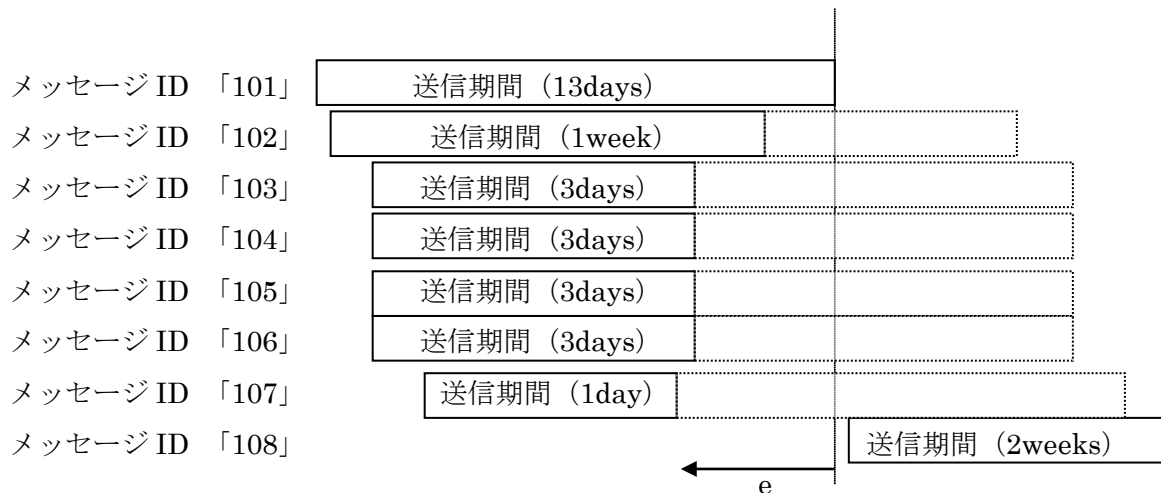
メッセージ ID 「101」 送信期間（13days）

メッセージ ID 「102」 送信期間（1week）

メッセージ ID 「103」 送信期間（3days）

メッセージ ID 「104」 送信期間（3days）

メッセージ ID 「105」 送信期間（3days）

メッセージ ID 「106」 送信期間（3days）

メッセージ ID 「107」 送信期間（1day）

メッセージ ID 「108」 送信期間（2weeks）

e